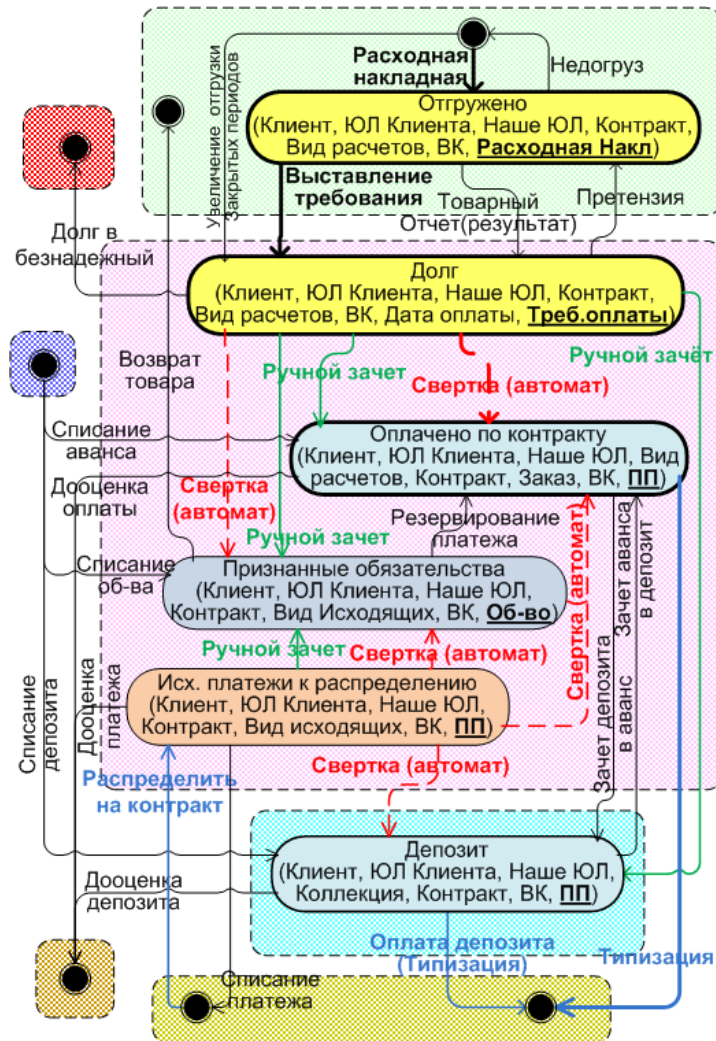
Увеличение отгрузки закрытых периодов

Расходная накладная

Недогруз

Отгружено
(Клиент, ЮЛ Клиента, Наше ЮЛ, Контракт, Вид расчетов, ВК, Расходная Накл)

Выставление требования

Товарный Отчет(результат)

Претензия

Долг в безнадежный

Долг
(Клиент, ЮЛ Клиента, Наше ЮЛ, Контракт, Вид расчетов, ВК, Дата оплаты, Треб.оплаты)

Возврат товара

Ручной зачет

Свертка (автомат)

Ручной зачёт

Списание аванса

Оплачено по контракту
(Клиент, ЮЛ Клиента, Наше ЮЛ, Вид расчетов, Контракт, Заказ, ВК, ПП)

Дооценка оплаты

Свертка (автомат)

Ручной зачет

Резервирование платежа

Свертка (автомат)

Зачет аванса в депозит

Списание об-ва

Признанные обязательства
(Клиент, ЮЛ Клиента, Наше ЮЛ, Контракт, Вид Исходящих, ВК, Об-во)

Списание депозита

Дооценка платежа

Ручной зачет

Свертка (автомат)

Зачет депозита в аванс

Исх. платежи к распределению
(Клиент, ЮЛ Клиента, Наше ЮЛ, Контракт, Вид исходящих, ВК, ПП)

Свертка (автомат)

Распределить на контракт

Депозит
(Клиент, ЮЛ Клиента, Наше ЮЛ, Коллекция, Контракт, ВК, ПП)

Дооценка депозита

Оплата депозита (Типизация)

Типизация

Списание платежа